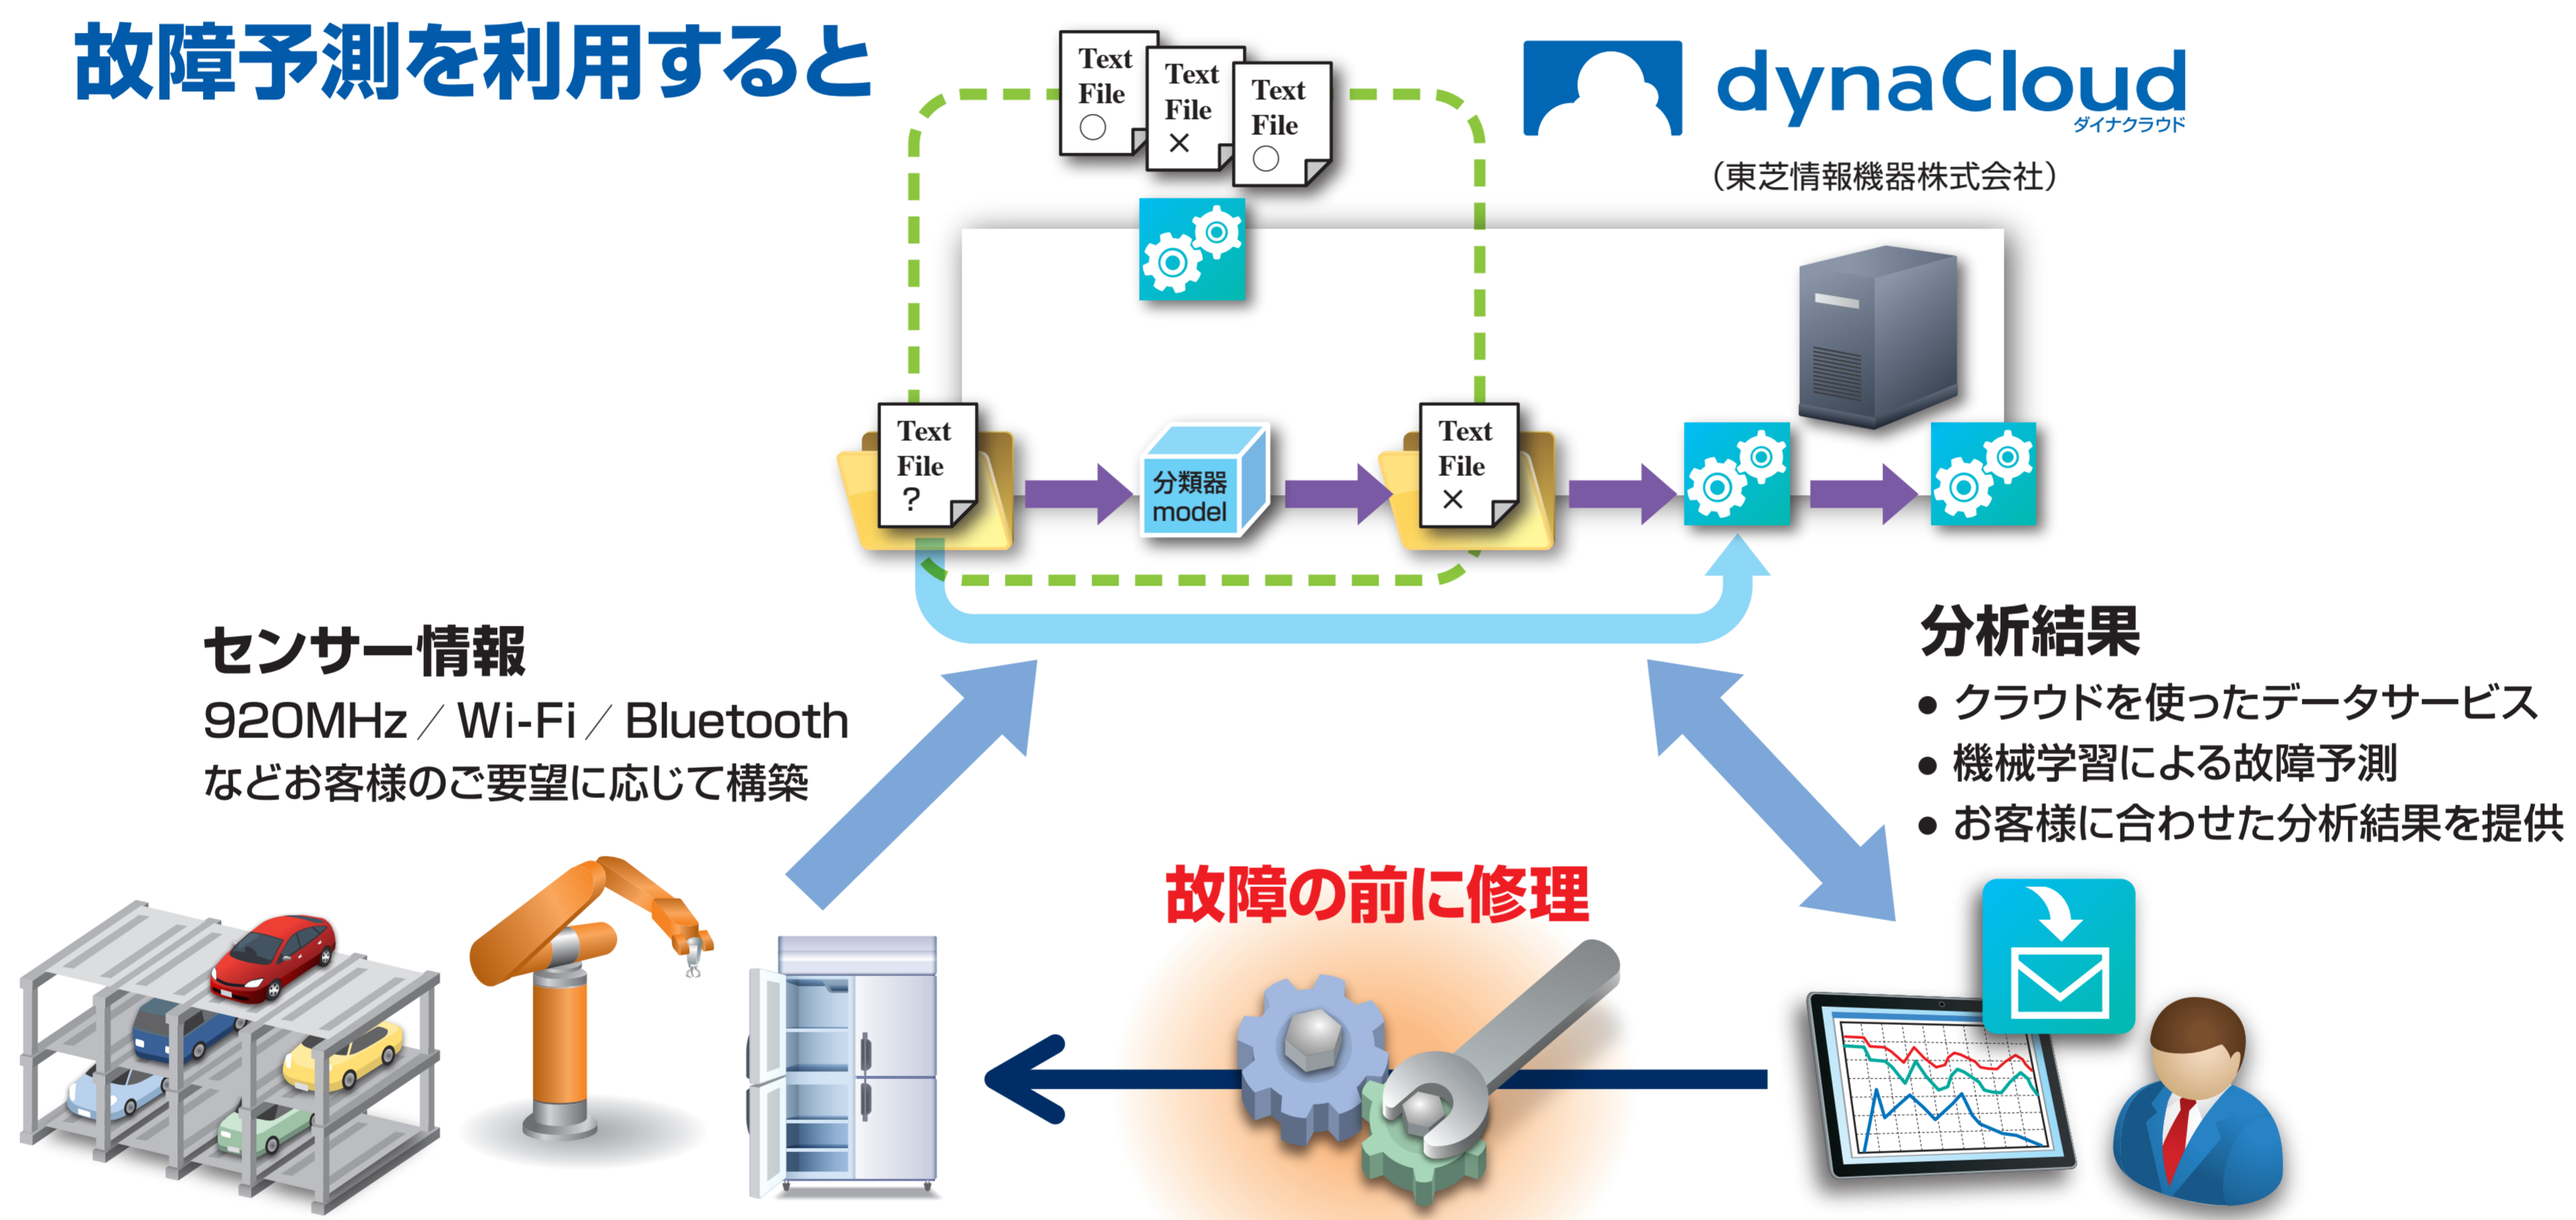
故障予測を利用すると

Text File ○

Text File ×

Text File ○

dynaCloud
ダイナクラウド

（東芝情報機器株式会社）

Text File ？

分類器 model

Text File ×

センサー情報
920MHz／Wi-Fi／Bluetooth
などお客様のご要望に応じて構築

分析結果
● クラウドを使ったデータサービス
● 機械学習による故障予測
● お客様に合わせた分析結果を提供

故障の前に修理